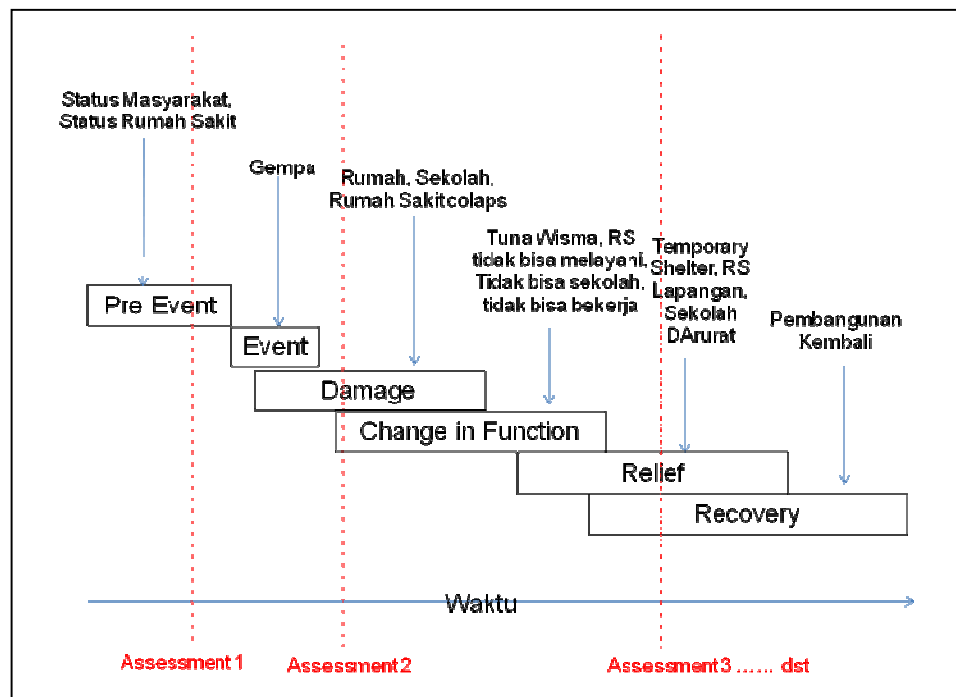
Status Masyarakat, Status Rumah Sakit

Gempa

Rumah, Sekolah, Rumah Sakit colaps

Tuna Wisma, RS tidak bisa melayani, Tidak bisa sekolah, tidak bisa bekerja

Temporary Shelter, RS Lapangan, Sekolah DArurat

Pembangunan Kembali

Pre Event

Event

Damage

Change in Function

Relief

Recovery

Waktu

Assessment 1

Assessment 2

Assessment 3 …… dst